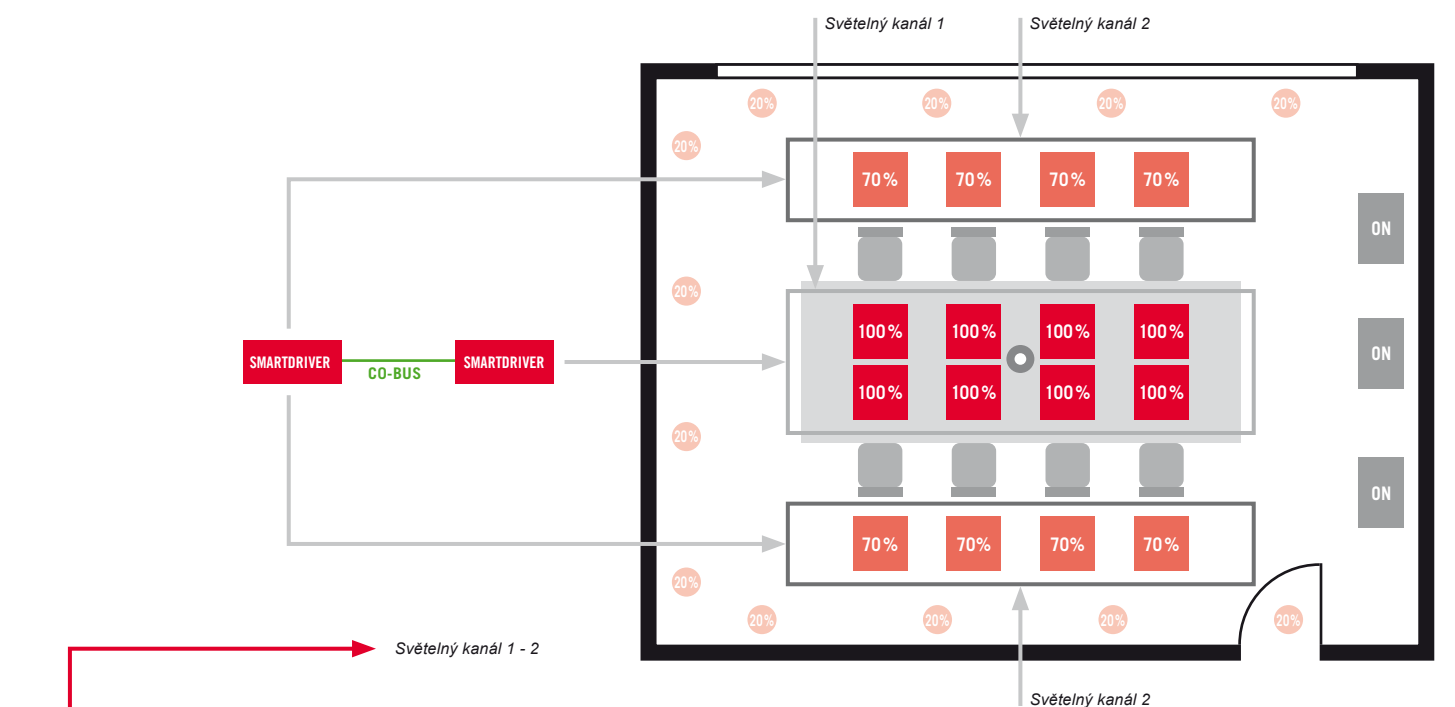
Světelný kanál 1

Světelný kanál 2

20%
20%
20%
20%

20%

70%
70%
70%
70%

ON

20%

SMARTDRIVER
CO-BUS
SMARTDRIVER

100%
100%
100%
100%
100%
100%
100%
100%

ON

20%

ON

70%
70%
70%
70%

20%

20%
20%
20%
20%

Světelný kanál 1 - 2

Světelný kanál 2